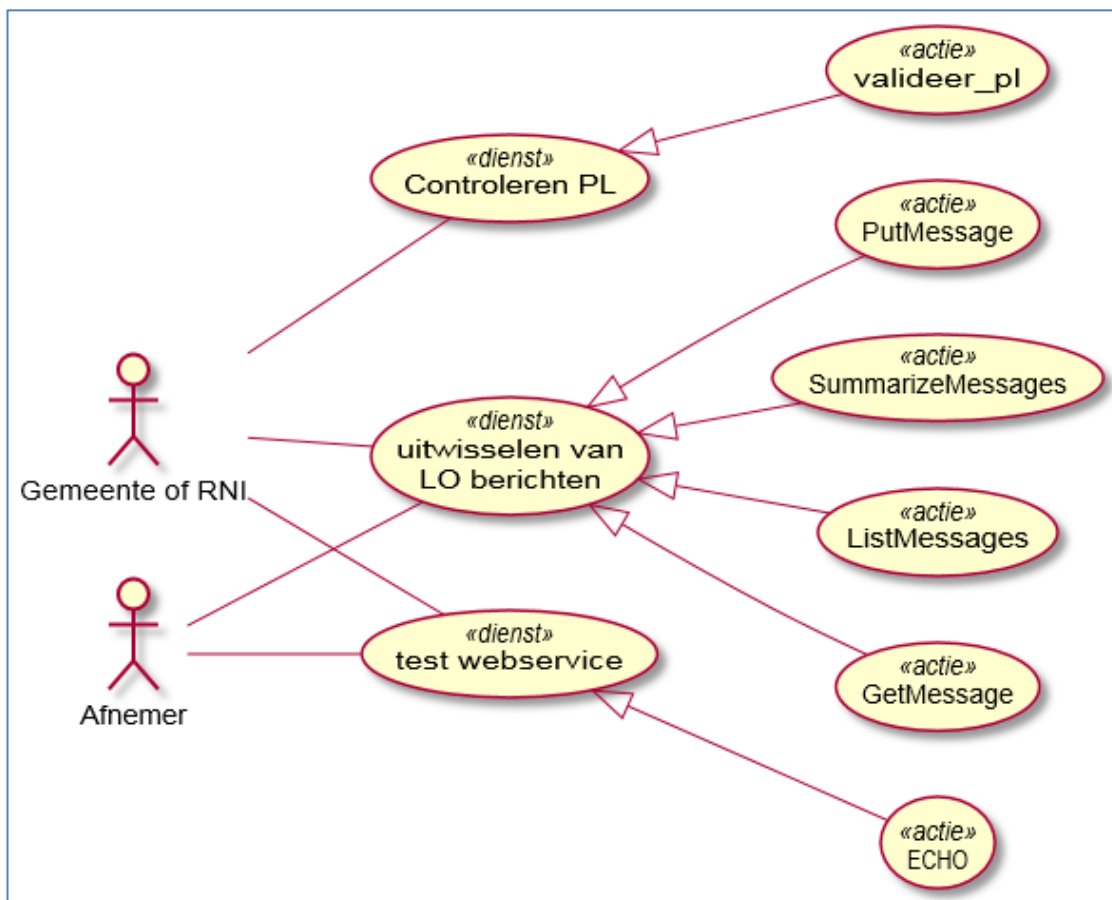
«actie»
valideer_pl

«dienst»
Controleren PL

«actie»
PutMessage

«actie»
SummarizeMessages

«dienst»
uitwisselen van LO berichten

«actie»
ListMessages

Gemeente of RNI

«dienst»
test webservice

«actie»
GetMessage

Afnemer

«actie»
ECHO